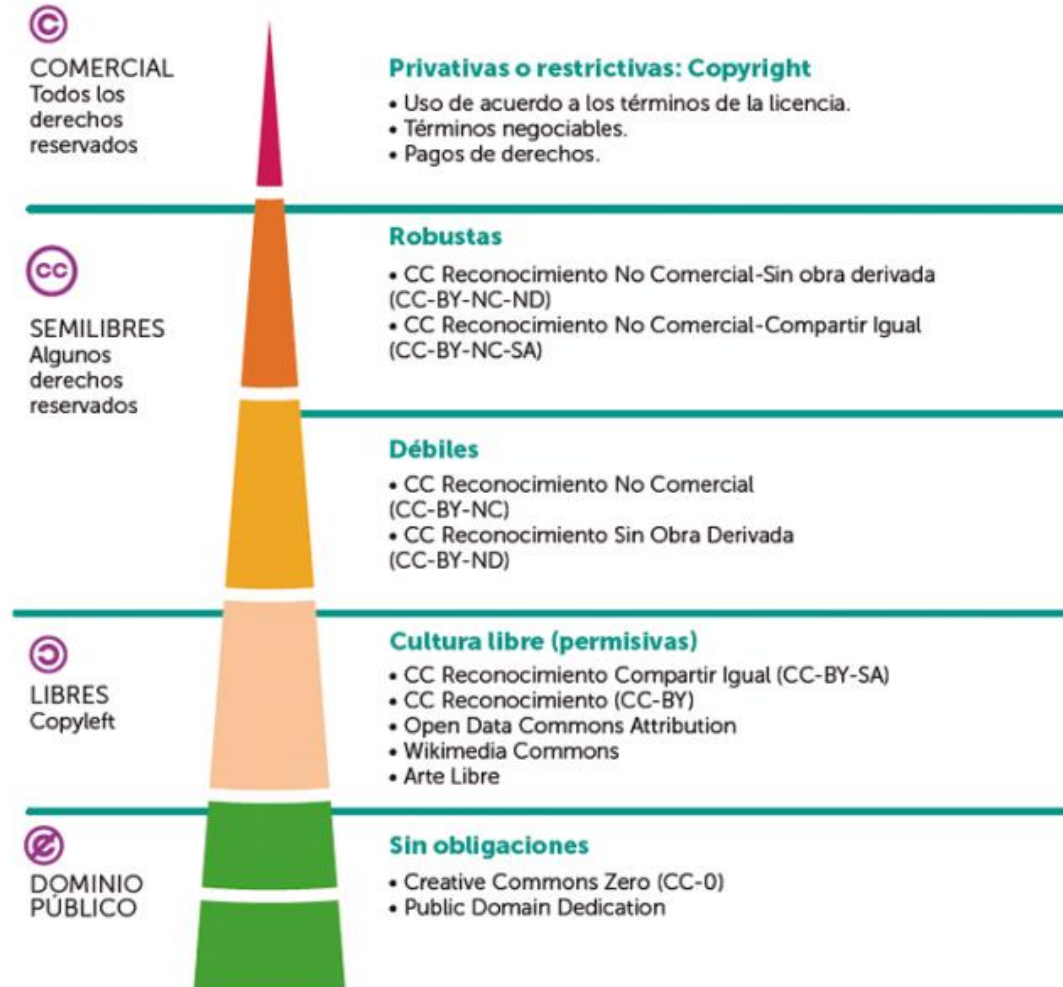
©
COMERCIAL
Todos los derechos reservados

Privativas o restrictivas: Copyright
• Uso de acuerdo a los términos de la licencia.
• Términos negociables.
• Pagos de derechos.

cc
SEMILIBRES
Algunos derechos reservados

Robustas
• CC Reconocimiento No Comercial-Sin obra derivada (CC-BY-NC-ND)
• CC Reconocimiento No Comercial-Compartir Igual (CC-BY-NC-SA)

Débiles
• CC Reconocimiento No Comercial (CC-BY-NC)
• CC Reconocimiento Sin Obra Derivada (CC-BY-ND)

LIBRES
Copyleft

Cultura libre (permisivas)
• CC Reconocimiento Compartir Igual (CC-BY-SA)
• CC Reconocimiento (CC-BY)
• Open Data Commons Attribution
• Wikimedia Commons
• Arte Libre

DOMINIO PÚBLICO

Sin obligaciones
• Creative Commons Zero (CC-0)
• Public Domain Dedication